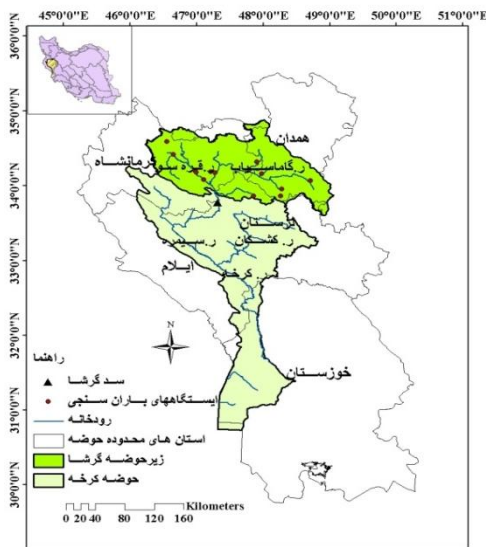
45°0'0"E 46°0'0"E 47°0'0"E 48°0'0"E 49°0'0"E 50°0'0"E 51°0'0"E

36°0'0"N
35°0'0"N
34°0'0"N
33°0'0"N
32°0'0"N
31°0'0"N
30°0'0"N

همدان
کرمانشاه
ر. قره سو
ر. گاماسیاب
لرستان
ر. کشکان
ر. سیمره
ر. کرخه
ایلام
خوزستان

N

راهنما
سد گرشا
ایستگاههای باران سنجی
رودخانه
استان های محدوده حوضه
زیرحوضه گرشا
حوضه کرخه

0 20 40 80 120 160 Kilometers